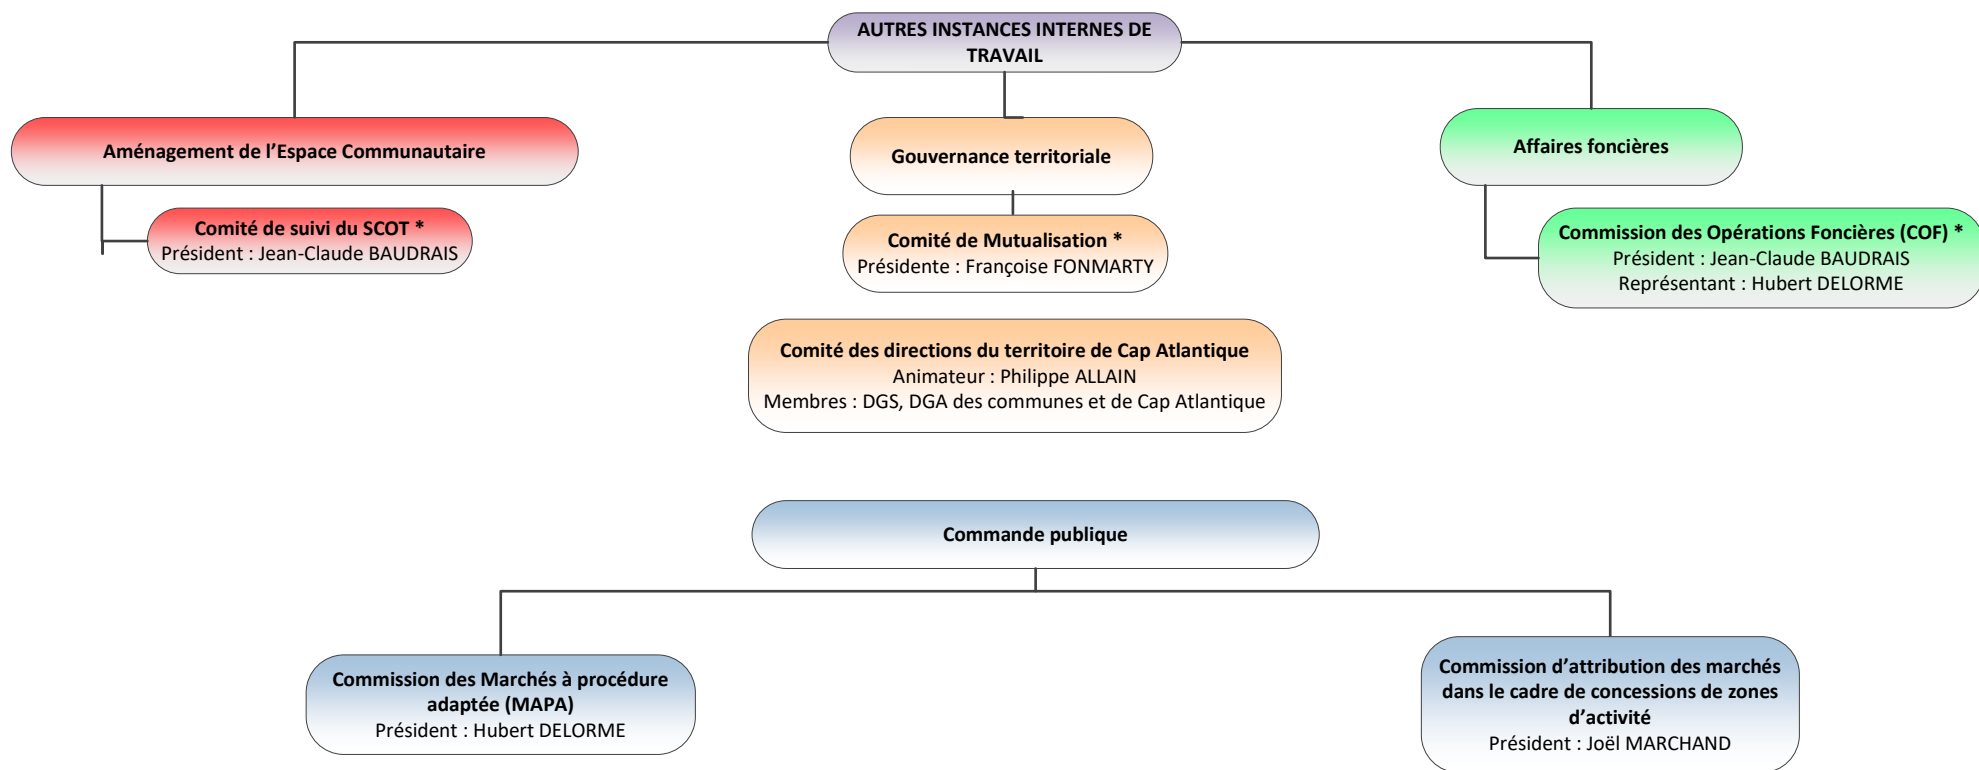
AUTRES INSTANCES INTERNES DE TRAVAIL

Aménagement de l’Espace Communautaire

Comité de suivi du SCOT *
Président : Jean-Claude BAUDRAIS

Gouvernance territoriale

Comité de Mutualisation *
Présidente : Françoise FONMARTY

Comité des directions du territoire de Cap Atlantique
Animateur : Philippe ALLAIN
Membres : DGS, DGA des communes et de Cap Atlantique

Affaires foncières

Commission des Opérations Foncières (COF) *
Président : Jean-Claude BAUDRAIS
Représentant : Hubert DELORME

Commande publique

Commission des Marchés à procédure adaptée (MAPA)
Président : Hubert DELORME

Commission d’attribution des marchés dans le cadre de concessions de zones d’activité
Président : Joël MARCHAND